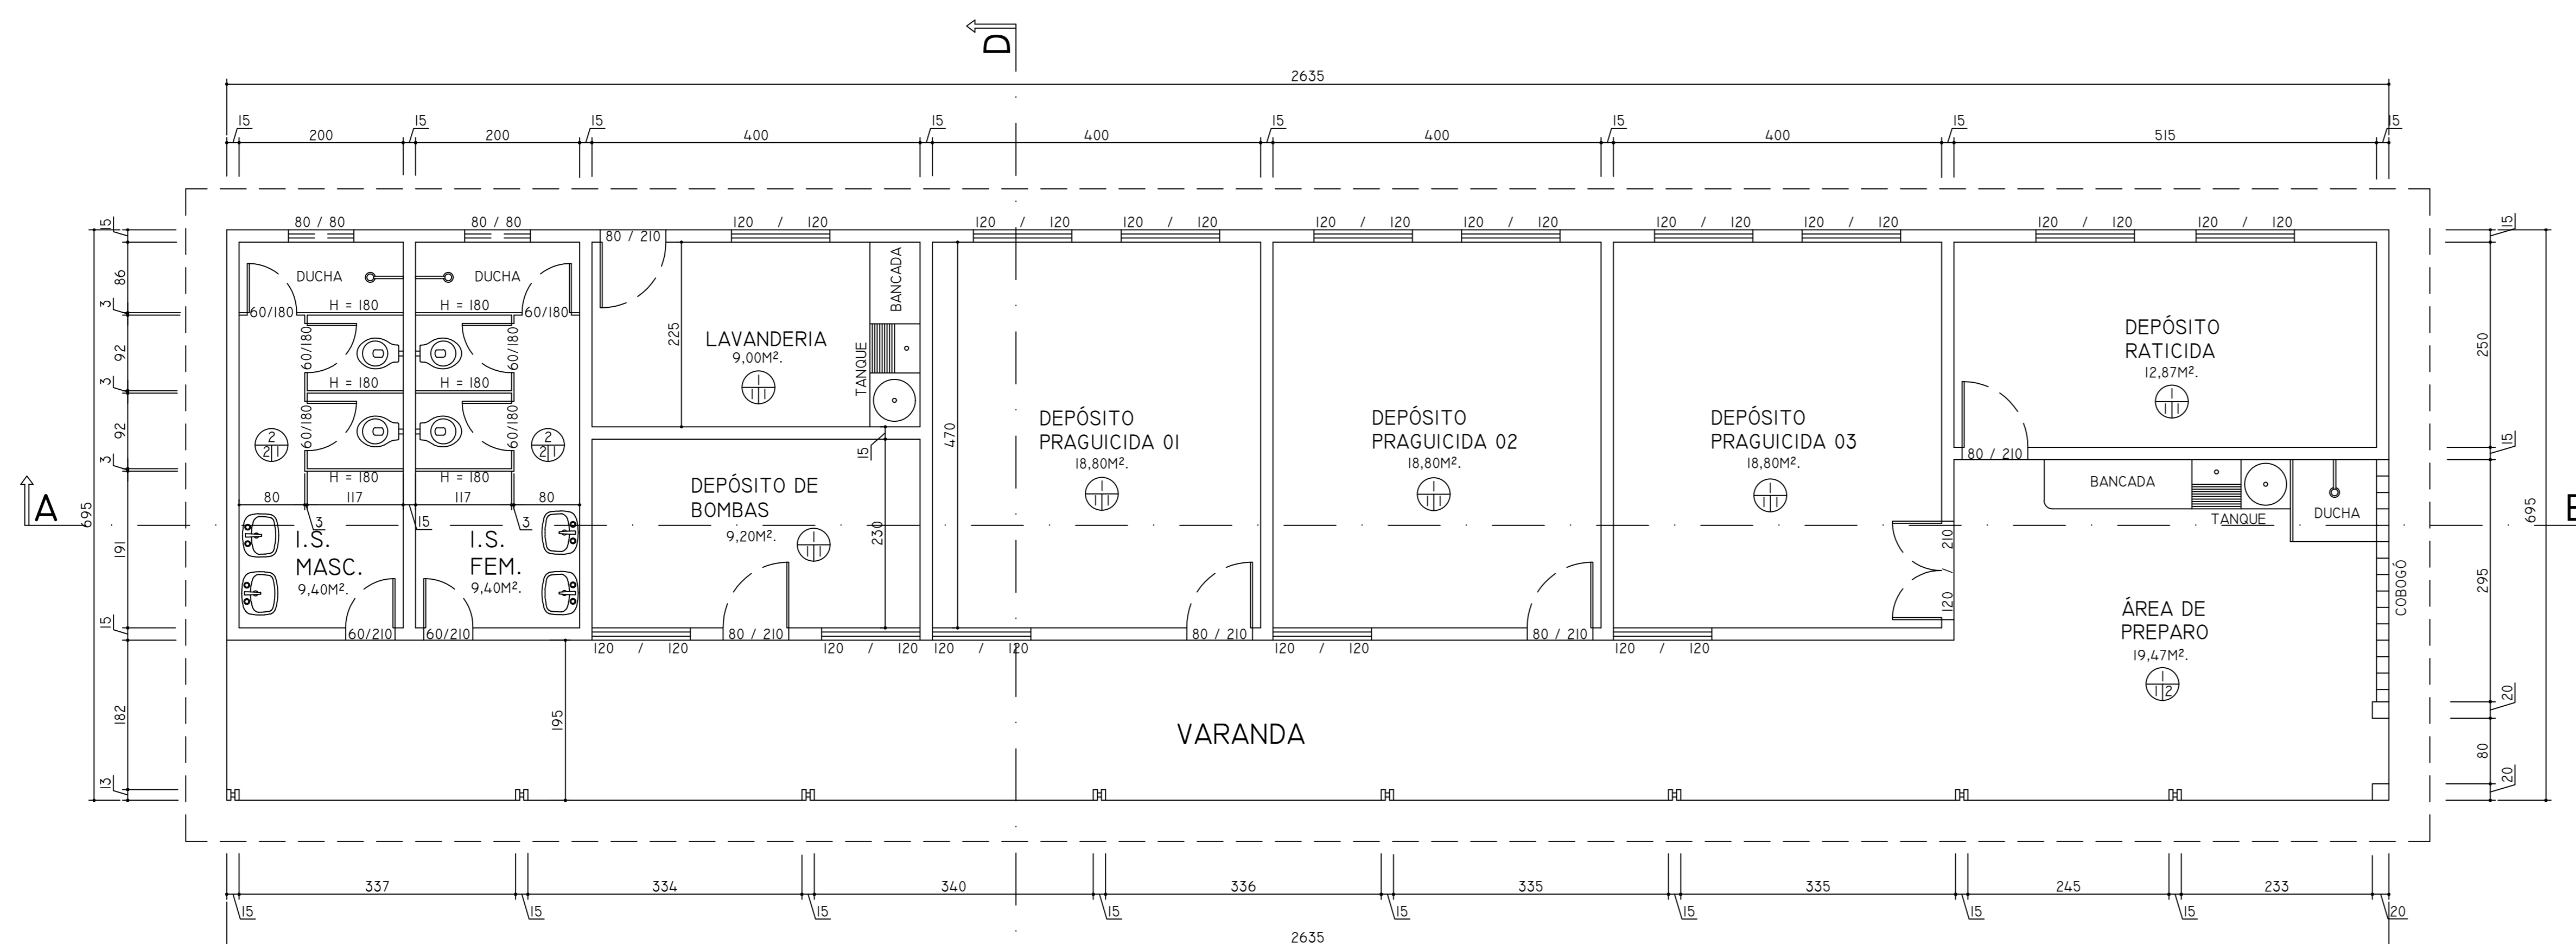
D

2635

15 200 15 200 15 400 15 400 15 400 15 400 15 515 15

80 / 80 80 / 80 120 / 120 120 / 120 120 / 120 120 / 120 120 / 120 120 / 120 120 / 120 120 / 120 120 / 120

80 / 210

DUCHA
DUCHA
60/180 H = 180 H = 180 60/180
60/180 60/180
H = 180 H = 180
60/180 60/180
H = 180 H = 180
2
2|1
2
2|1

BANCADA
LAVANDERIA
9,00M².
225
TANQUE

DEPÓSITO DE BOMBAS
9,20M².
15
230

470

DEPÓSITO PRAGUICIDA 01
18,80M².

DEPÓSITO PRAGUICIDA 02
18,80M².

DEPÓSITO PRAGUICIDA 03
18,80M².

DEPÓSITO RATICIDA
12,87M².

80 / 210
BANCADA
TANQUE
DUCHA

210
120

ÁREA DE PREPARO
19,47M².
1|2

COBOGÓ

80 117 117 80
3 15 3
I.S. MASC.
9,40M².
I.S. FEM.
9,40M².

60/210 60/210 80 / 210 80 / 210 80 / 210

120 / 120 120 / 120 120 / 120 120 / 120 120 / 120

195

VARANDA

A
695
15
86
3
92
3
92
3
191
15
182
13

15
250
15
295
20
80
20
695
B

337 334 340 336 335 335 245 233

15 15 15 15 15 15 15 15 20

2635